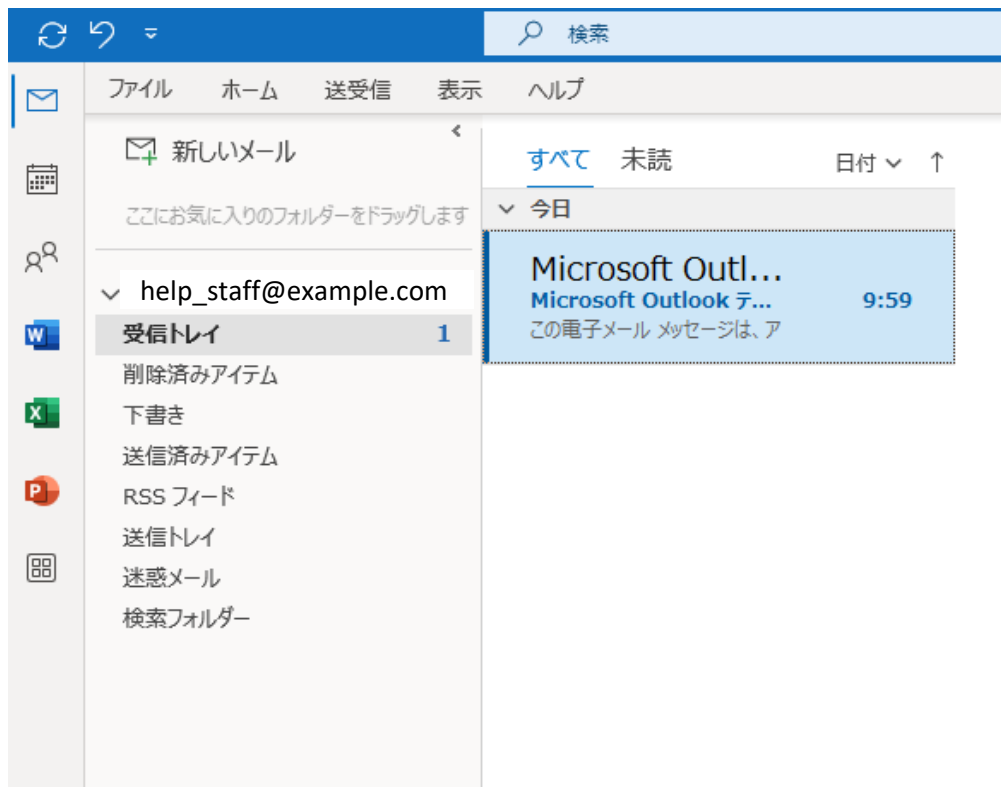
検索

ファイル ホーム 送受信 表示 ヘルプ

新しいメール

ここにお気に入りのフォルダーをドラッグします

help_staff@example.com

受信トレイ 1

削除済みアイテム

下書き

送信済みアイテム

RSS フィード

送信トレイ

迷惑メール

検索フォルダー

すべて 未読

日付 ↑

今日

Microsoft Outl…

Microsoft Outlook テ… 9:59

この電子メール メッセージは、ア